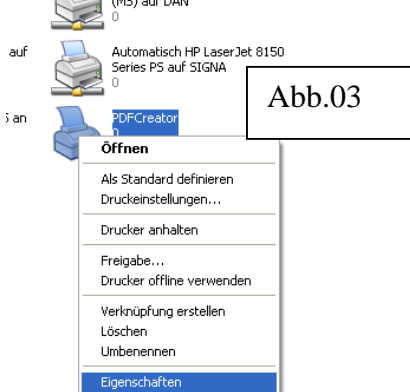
(MS) auf DAN
0

auf

Automatisch HP LaserJet 8150 Series PS auf SIGNA
0

Abb.03

5 an

PDFCreator
0

Öffnen

Als Standard definieren
Druckeinstellungen...

Drucker anhalten

Freigabe...
Drucker offline verwenden

Verknüpfung erstellen
Löschen
Umbenennen

Eigenschaften